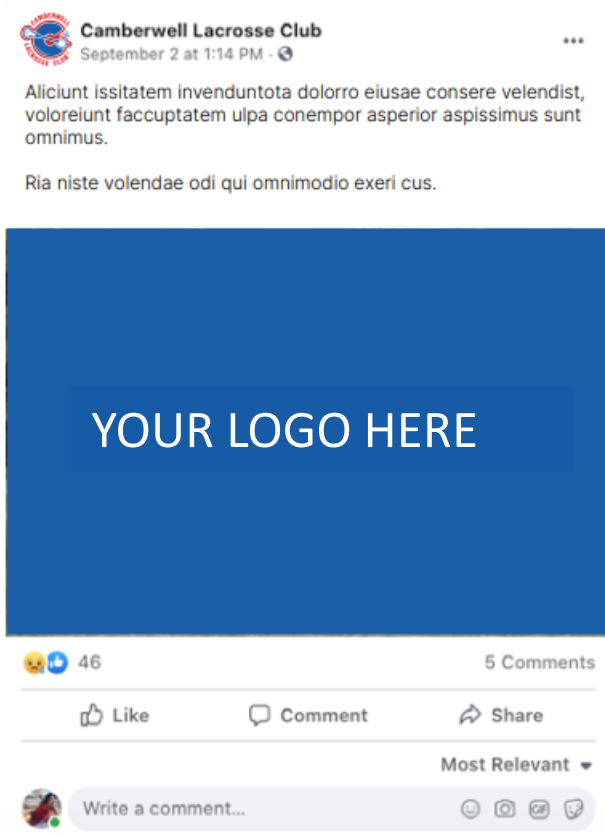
Camberwell Lacrosse Club
September 2 at 1:14 PM · 

Aliciunt issitatem invenduntota dolorro eiusae consere velendist, voloreiunt faccuptatem ulpa conempor asperior aspissimus sunt omnimus.

Ria niste volendae odi qui omnimodio exeri cus.

YOUR LOGO HERE

46

5 Comments

Like

Comment

Share

Most Relevant

Write a comment...